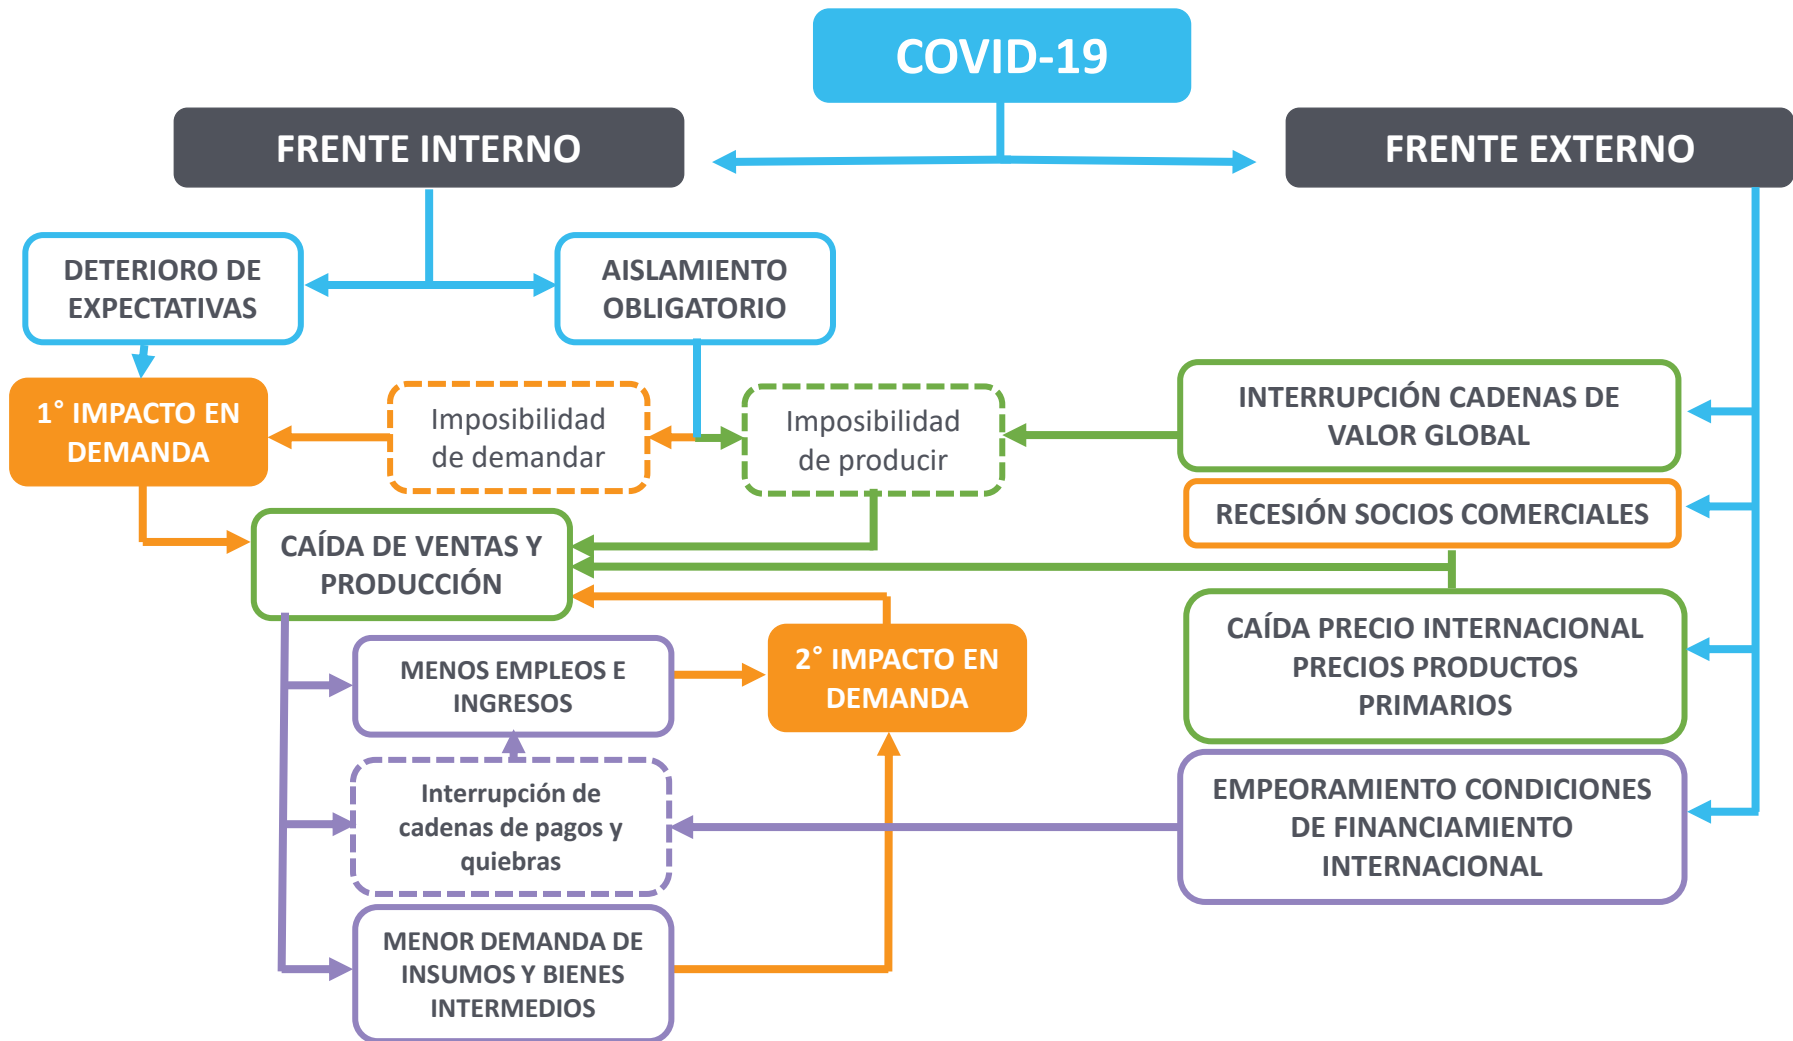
COVID-19

FRENTE INTERNO

FRENTE EXTERNO

DETERIORO DE EXPECTATIVAS

AISLAMIENTO OBLIGATORIO

1° IMPACTO EN DEMANDA

Imposibilidad de demandar

Imposibilidad de producir

INTERRUPCIÓN CADENAS DE VALOR GLOBAL

RECESIÓN SOCIOS COMERCIALES

CAÍDA DE VENTAS Y PRODUCCIÓN

CAÍDA PRECIO INTERNACIONAL PRECIOS PRODUCTOS PRIMARIOS

MENOS EMPLEOS E INGRESOS

2° IMPACTO EN DEMANDA

Interrupción de cadenas de pagos y quiebras

EMPEORAMIENTO CONDICIONES DE FINANCIAMIENTO INTERNACIONAL

MENOR DEMANDA DE INSUMOS Y BIENES INTERMEDIOS